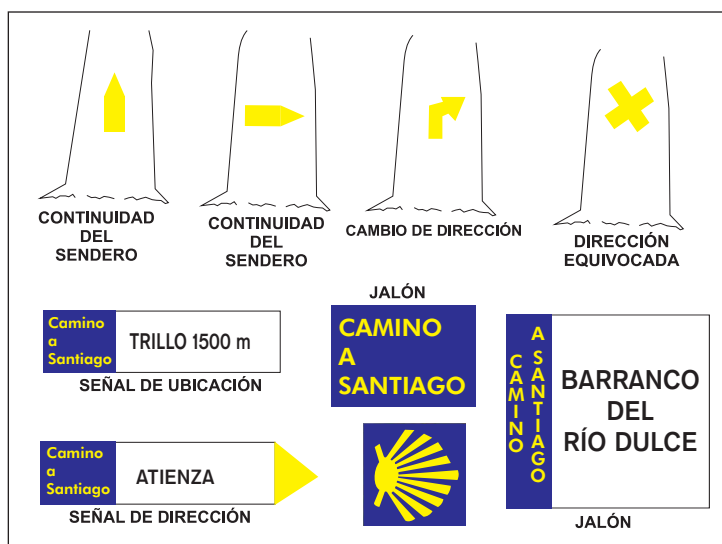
CONTINUIDAD DEL SENDERO

CONTINUIDAD DEL SENDERO

CAMBIO DE DIRECCIÓN

DIRECCIÓN EQUIVOCADA

JALÓN

Camino a Santiago

TRILLO 1500 m

SEÑAL DE UBICACIÓN

CAMINO A SANTIAGO

CAMINO A SANTIAGO

BARRANCO DEL RÍO DULCE

Camino a Santiago

ATIENZA

SEÑAL DE DIRECCIÓN

JALÓN